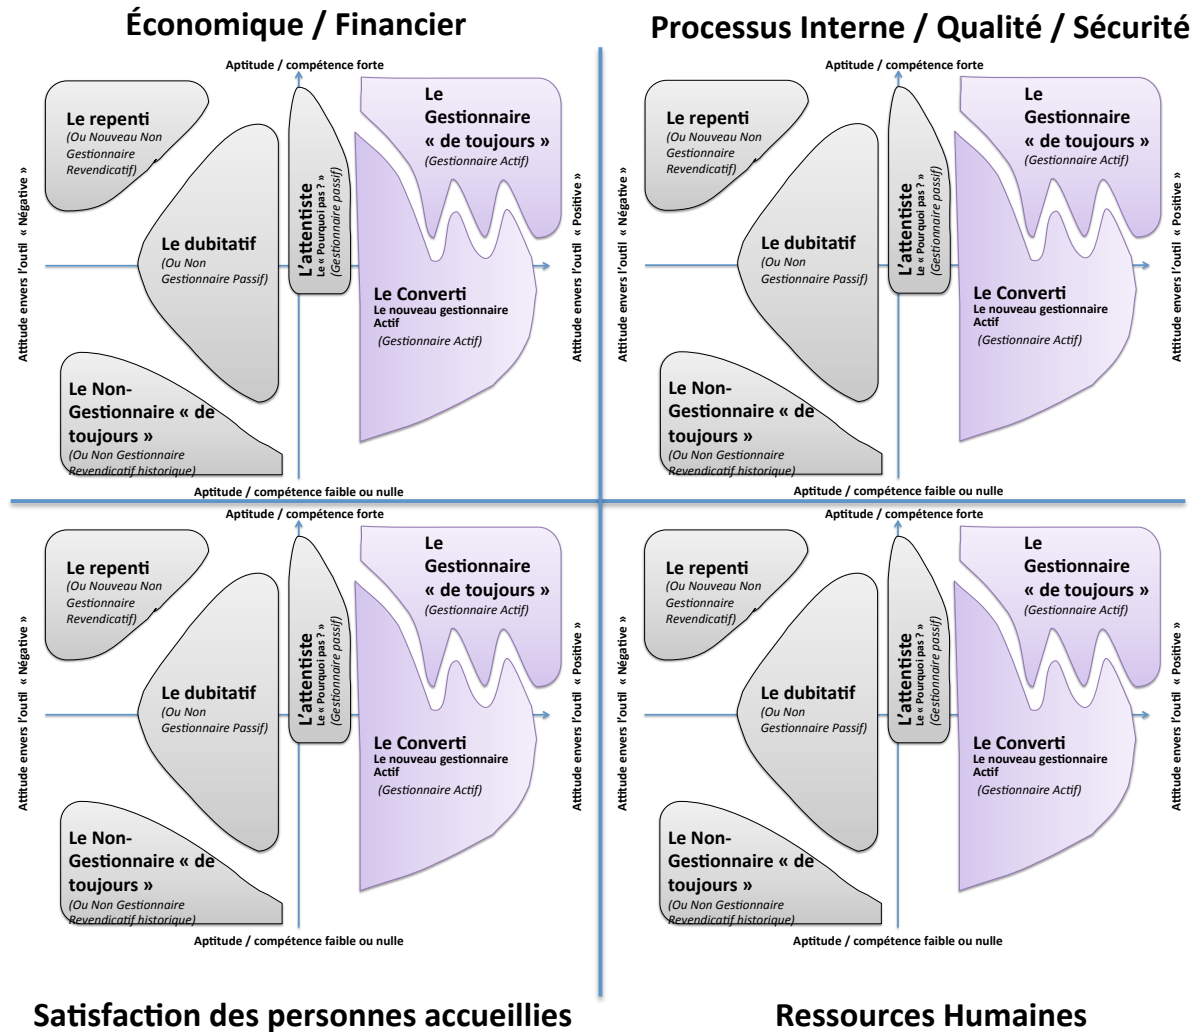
Économique / Financier

Aptitude / compétence forte

Attitude envers l'outil « Négative »

Attitude envers l'outil « Positive »

Le repenti
(Ou Nouveau Non Gestionnaire Revendicatif)

Le dubitatif
(Ou Non Gestionnaire Passif)

L'attentiste
Le « Pourquoi pas ? »
(Gestionnaire passif)

Le Gestionnaire « de toujours »
(Gestionnaire Actif)

Le Converti
Le nouveau gestionnaire Actif
(Gestionnaire Actif)

Le Non-Gestionnaire « de toujours »
(Ou Non Gestionnaire Revendicatif historique)

Aptitude / compétence faible ou nulle

Processus Interne / Qualité / Sécurité

Aptitude / compétence forte

Attitude envers l'outil « Négative »

Attitude envers l'outil « Positive »

Le repenti
(Ou Nouveau Non Gestionnaire Revendicatif)

Le dubitatif
(Ou Non Gestionnaire Passif)

L'attentiste
Le « Pourquoi pas ? »
(Gestionnaire passif)

Le Gestionnaire « de toujours »
(Gestionnaire Actif)

Le Converti
Le nouveau gestionnaire Actif
(Gestionnaire Actif)

Le Non-Gestionnaire « de toujours »
(Ou Non Gestionnaire Revendicatif historique)

Aptitude / compétence faible ou nulle

Aptitude / compétence forte

Attitude envers l'outil « Négative »

Attitude envers l'outil « Positive »

Le repenti
(Ou Nouveau Non Gestionnaire Revendicatif)

Le dubitatif
(Ou Non Gestionnaire Passif)

L'attentiste
Le « Pourquoi pas ? »
(Gestionnaire passif)

Le Gestionnaire « de toujours »
(Gestionnaire Actif)

Le Converti
Le nouveau gestionnaire Actif
(Gestionnaire Actif)

Le Non-Gestionnaire « de toujours »
(Ou Non Gestionnaire Revendicatif historique)

Aptitude / compétence faible ou nulle

Satisfaction des personnes accueillies

Aptitude / compétence forte

Attitude envers l'outil « Négative »

Attitude envers l'outil « Positive »

Le repenti
(Ou Nouveau Non Gestionnaire Revendicatif)

Le dubitatif
(Ou Non Gestionnaire Passif)

L'attentiste
Le « Pourquoi pas ? »
(Gestionnaire passif)

Le Gestionnaire « de toujours »
(Gestionnaire Actif)

Le Converti
Le nouveau gestionnaire Actif
(Gestionnaire Actif)

Le Non-Gestionnaire « de toujours »
(Ou Non Gestionnaire Revendicatif historique)

Aptitude / compétence faible ou nulle

Ressources Humaines